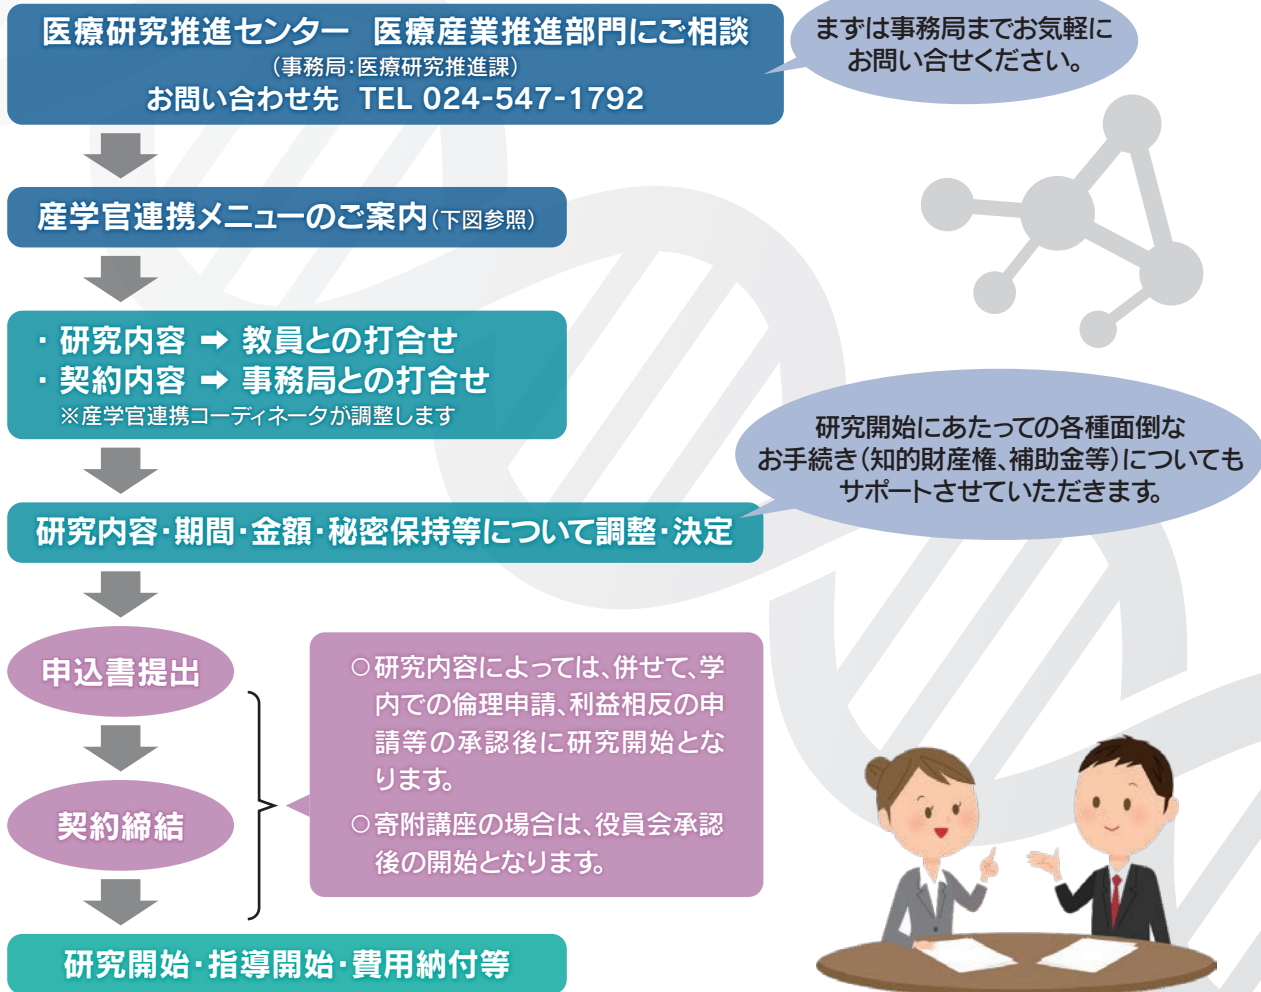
医療研究推進センター　医療産業推進部門にご相談
（事務局：医療研究推進課）
お問い合わせ先　TEL 024-547-1792

まずは事務局までお気軽にお問い合せください。

産学官連携メニューのご案内（下図参照）

・研究内容 ➡ 教員との打合せ
・契約内容 ➡ 事務局との打合せ
※産学官連携コーディネータが調整します

研究開始にあたっての各種面倒なお手続き（知的財産権、補助金等）についてもサポートさせていただきます。

研究内容・期間・金額・秘密保持等について調整・決定

申込書提出

契約締結

○研究内容によっては、併せて、学内での倫理申請、利益相反の申請等の承認後に研究開始となります。
○寄附講座の場合は、役員会承認後の開始となります。

研究開始・指導開始・費用納付等